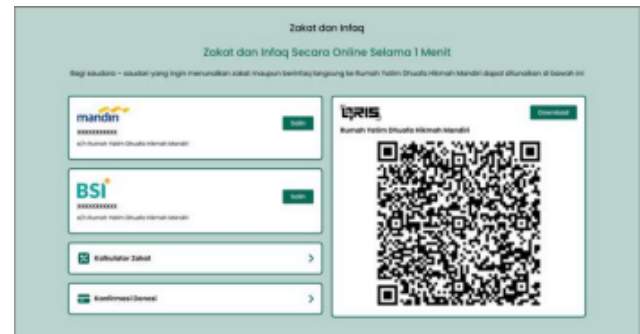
Zakat dan Infaq

Zakat dan Infaq Secara Online Selama 1 Menit

Bagi saudara – saudari yang ingin menunaikan zakat maupun berinfaq langsung ke Rumah Yatim Dhuafa Hikmah Mandiri dapat ditunaikan di bawah ini

mandiri

xxxxxxxxxx

a/n Rumah Yatim Dhuafa Hikmah Mandiri

Salin

BSI

xxxxxxxxxx

a/n Rumah Yatim Dhuafa Hikmah Mandiri

Salin

Kalkulator Zakat

Konfirmasi Donasi

QRIS

Download

Rumah Yatim Dhuafa Hikmah Mandiri